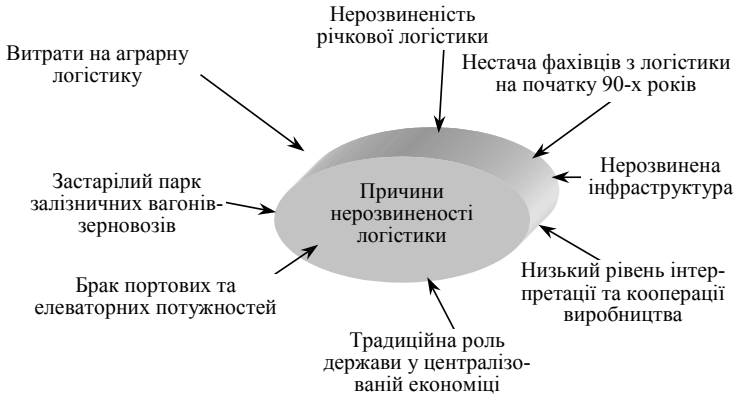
Нерозвиненість річкової логістики

Витрати на аграрну логістику

Нестача фахівців з логістики на початку 90-х років

Нерозвинена інфраструктура

Застарілий парк залізничних вагонів-зерновозів

Причини нерозвиненості логістики

Низький рівень інтерпретації та кооперації виробництва

Брак портових та елеваторних потужностей

Традиційна роль держави у централізованій економіці